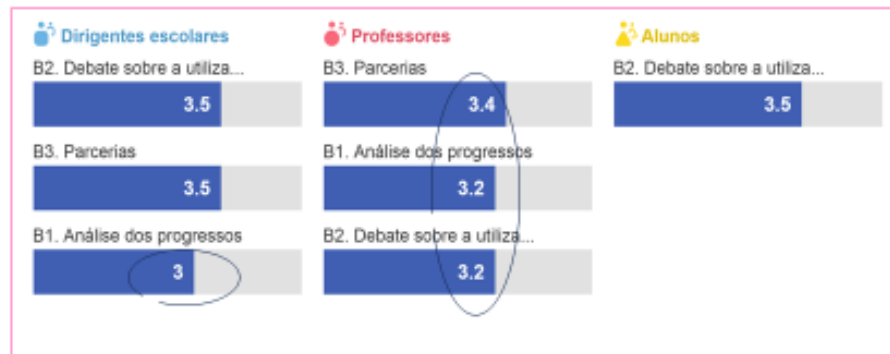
Dirigentes escolares

B2. Debate sobre a utiliza...

3.5

B3. Parcerias

3.5

B1. Análise dos progressos

3

Professores

B3. Parcerias

3.4

B1. Análise dos progressos

3.2

B2. Debate sobre a utiliza...

3.2

Alunos

B2. Debate sobre a utiliza...

3.5